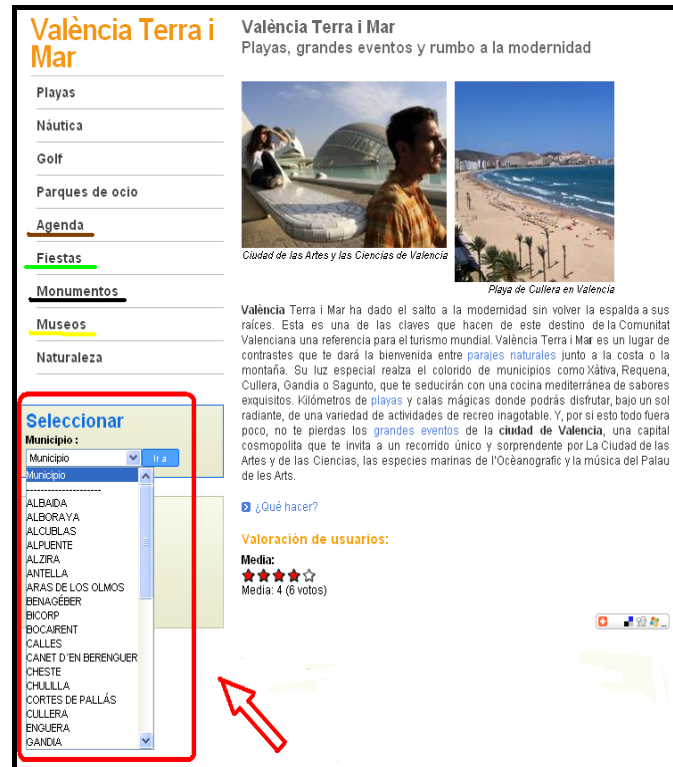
València Terra i Mar

Playas
Náutica
Golf
Parques de ocio
Agenda
Fiestas
Monumentos
Museos
Naturaleza

Seleccionar
Municipio :
Municipio
Ir a
Municipio
-----------------
ALBAIDA
ALBORAYA
ALCUBLAS
ALPUENTE
ALZIRA
ANTELLA
ARAS DE LOS OLMOS
BENAGÉBER
BICORP
BOCAIRENT
CALLES
CANET D'EN BERENGUER
CHESTE
CHULILLA
CORTES DE PALLÁS
CULLERA
ENGUERA
GANDIA

València Terra i Mar
Playas, grandes eventos y rumbo a la modernidad

Ciudad de las Artes y las Ciencias de Valencia

Playa de Cullera en Valencia

València Terra i Mar ha dado el salto a la modernidad sin volver la espalda a sus raíces. Esta es una de las claves que hacen de este destino de la Comunitat Valenciana una referencia para el turismo mundial. València Terra i Mar es un lugar de contrastes que te dará la bienvenida entre parajes naturales junto a la costa o la montaña. Su luz especial realza el colorido de municipios como Xàtiva, Requena, Cullera, Gandia o Sagunto, que te seducirán con una cocina mediterránea de sabores exquisitos. Kilómetros de playas y calas mágicas donde podrás disfrutar, bajo un sol radiante, de una variedad de actividades de recreo inagotable. Y, por si esto todo fuera poco, no te pierdas los grandes eventos de la ciudad de Valencia, una capital cosmopolita que te invita a un recorrido único y sorprendente por La Ciudad de las Artes y de las Ciencias, las especies marinas de l'Oceànografic y la música del Palau de les Arts.

¿Qué hacer?

Valoración de usuarios:
Media:
Media: 4 (6 votos)